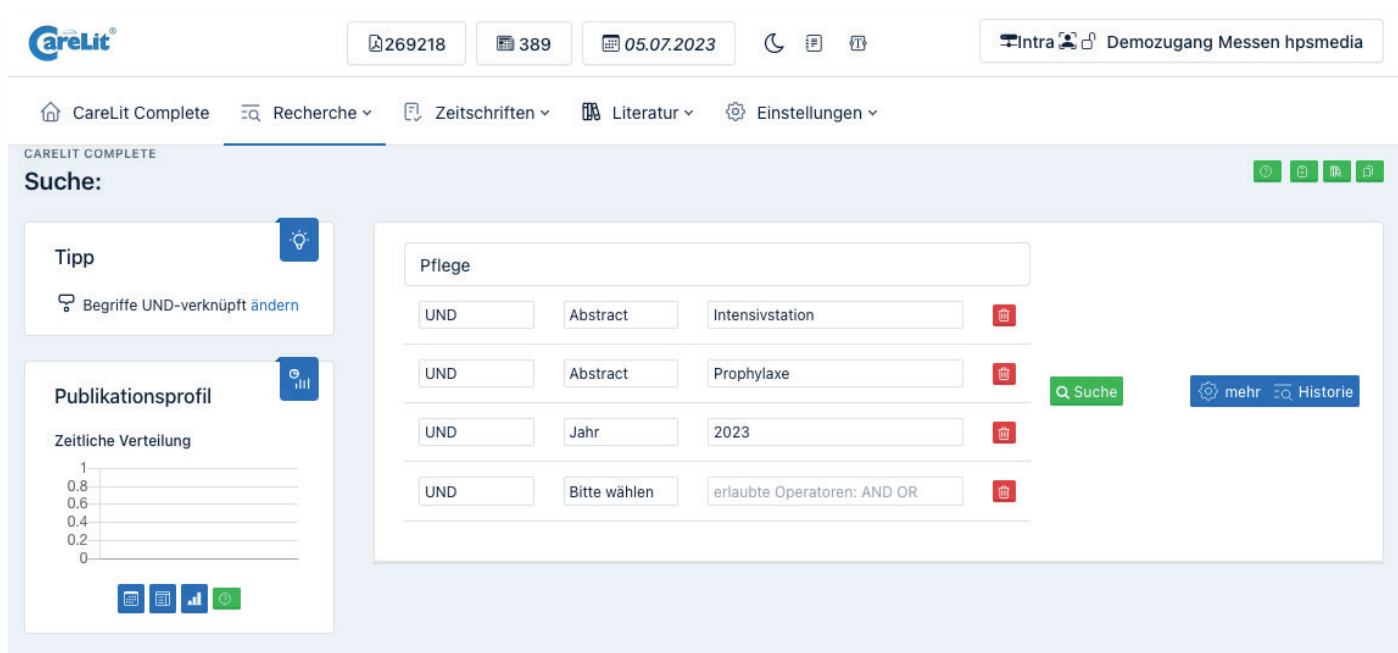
CareLit®

269218 389 05.07.2023

Intra Demozugang Messen hpsmedia

CareLit Complete Recherche Zeitschriften Literatur Einstellungen

CARELIT COMPLETE

Suche:

Tipp

Begriffe UND-verknüpft ändern

Publikationsprofil

Zeitliche Verteilung

1
0.8
0.6
0.4
0.2
0

Pflege

| | | |
|---|---|---|
| UND | Abstract | Intensivstation |
| UND | Abstract | Prophylaxe |
| UND | Jahr | 2023 |
| UND | Bitte wählen | erlaubte Operatoren: AND OR |

Suche

mehr Historie